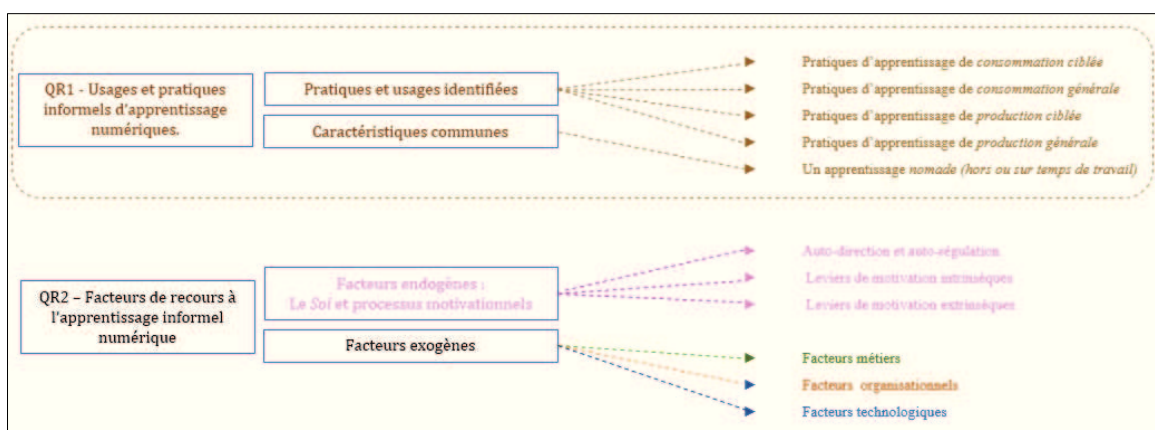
QR1 - Usages et pratiques informels d'apprentissage numériques.

Pratiques et usages identifiées

Caractéristiques communes

Pratiques d'apprentissage de *consommation ciblée*

Pratiques d'apprentissage de *consommation générale*

Pratiques d'apprentissage de *production ciblée*

Pratiques d'apprentissage de *production générale*

Un apprentissage *nomade (hors ou sur temps de travail)*

QR2 – Facteurs de recours à l'apprentissage informel numérique

Facteurs endogènes : Le *Soi* et processus motivationnels

Facteurs exogènes

Auto-direction et auto-régulation

Leviers de motivation intrinsèques

Leviers de motivation extrinsèques

Facteurs métiers

Facteurs organisationnels

Facteurs technologiques